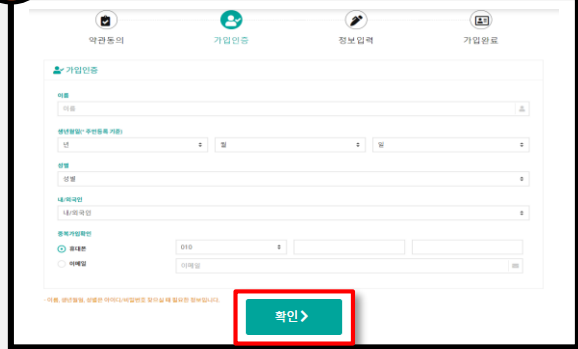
약관동의

가입인증

정보입력

가입완료

가입인증

이름

이름

생년월일(* 주민등록 기준)

년

월

일

성별

성별

내/외국인

내/외국인

중복가입확인

휴대폰

010

이메일

이메일

이름, 생년월일, 성별은 아이디/비밀번호 찾으실 때 필요한 정보입니다.

확인 >